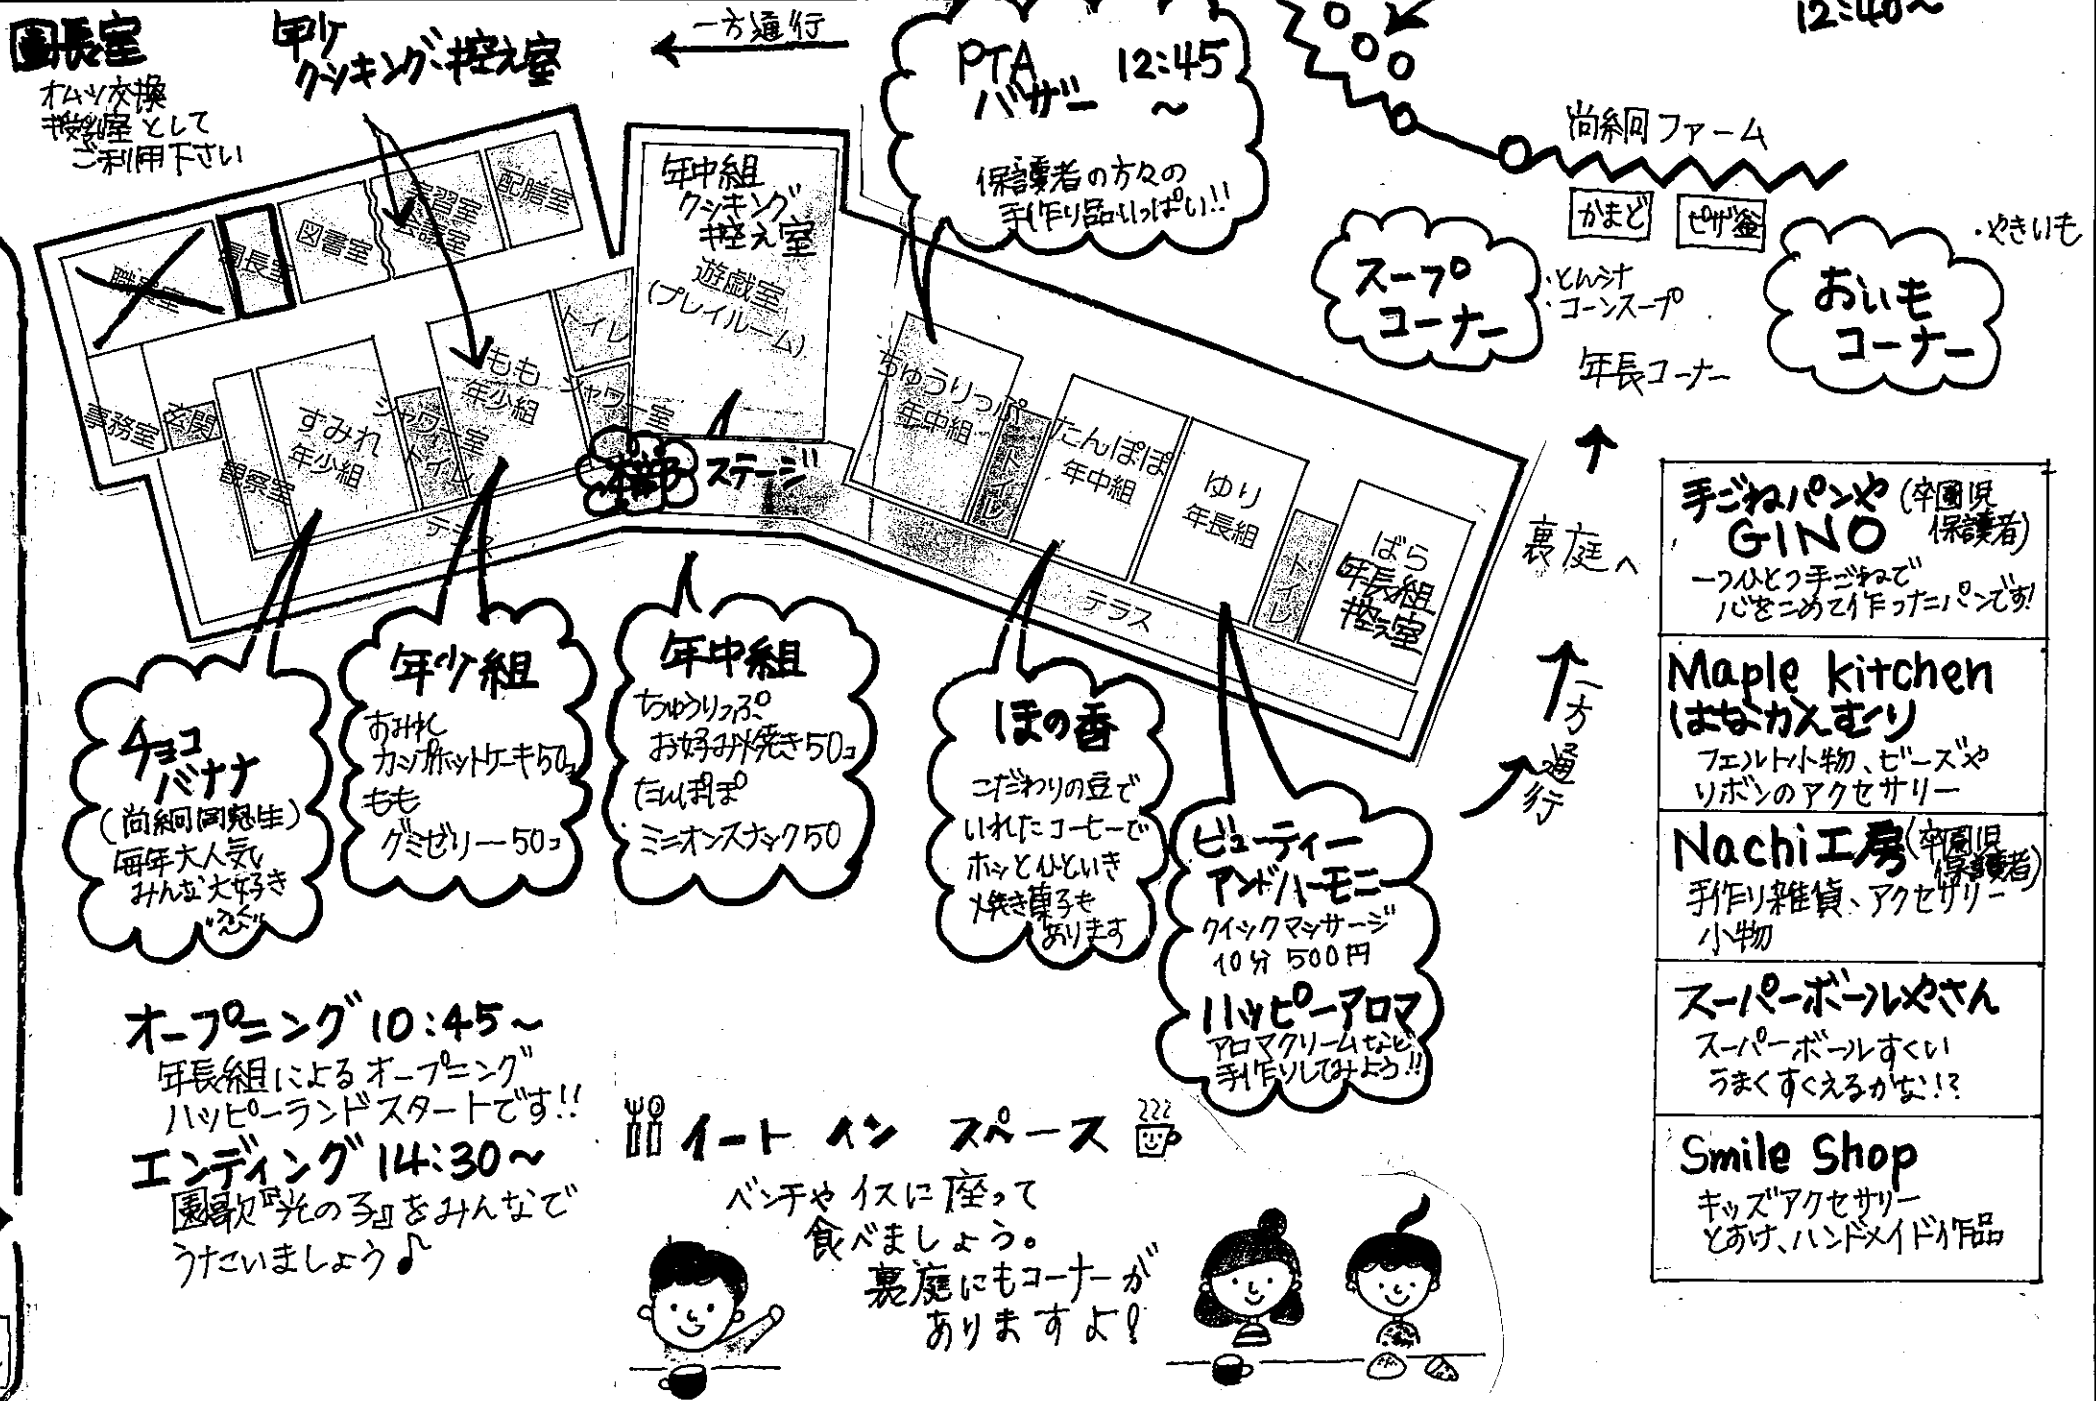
園長室
オムツ交換
授乳室として
ご利用下さい

年少
クッキング控え室

一方通行

PTA
バザー 12:45
～
保護者の方々の
手作り品いっぱい!!

12:40～

尚絅ファーム
かまど
ピザ釜

スープ
コーナー
・とん汁
・コーンスープ

・やきいも
おいも
コーナー

年長コーナー

職員室
園長室
図書室
学習室
会議室
配膳室
年中組
クッキング
控え室
遊戯室
(プレイルーム)
トイレ
シャワー室
もも
年少組
事務室
玄関
すみれ
年少組
シャワー室
トイレ
観察室
テラス
ステージ
ちゅうりっぷ
年中組
トイレ
たんぽぽ
年中組
ゆり
年長組
トイレ
ばら
年長組
控え室
テラス

裏庭へ

一方通行

手ごねパンや (在園児保護者)
GINO
一つひとつ手ごねで
心をこめて作ったパンです!

Maple kitchen
はなかんむり
フェルト小物、ビーズや
リボンのアクセサリー

Nachi工房 (在園児保護者)
手作り雑貨、アクセサリー
小物

スーパーボールやさん
スーパーボールすくい
うまくすくえるかな!?

Smile Shop
キッズアクセサリー
とあけ、ハンドメイド作品

チョコ
バナナ
(尚絅同窓生)
毎年大人気
みんな大好き
急げ

年少組
すみれ
カップホットケーキ50コ
もも
グミゼリー 50コ

年中組
ちゅうりっぷ
お好み焼き50コ
たんぽぽ
ミニオンスナック50

ほの香
こだわりの豆で
いれたコーヒーで
ホッとひといき
焼き菓子も
あります

ビューティー
アンドハーモニー
クイックマッサージ
10分 500円
ハッピーアロマ
アロマクリームなど
手作りしてみよう!!

オープニング 10:45～
年長組によるオープニング
ハッピーランドスタートです!!
エンディング 14:30～
園歌『光の子』をみんなで
うたいましょう♪

イート イン スペース
ベンチやイスに座って
食べましょう。
裏庭にもコーナーが
ありますよ!